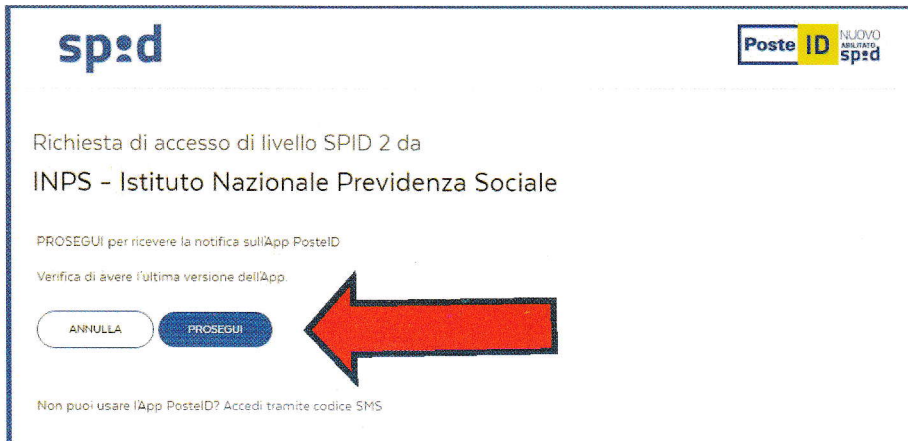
sp:d

Poste ID NUOVO ABILITATO sp:d

Richiesta di accesso di livello SPID 2 da

INPS - Istituto Nazionale Previdenza Sociale

PROSEGUI per ricevere la notifica sull'App PosteID

Verifica di avere l'ultima versione dell'App.

ANNULLA

PROSEGUI

Non puoi usare l'App PosteID? Accedi tramite codice SMS